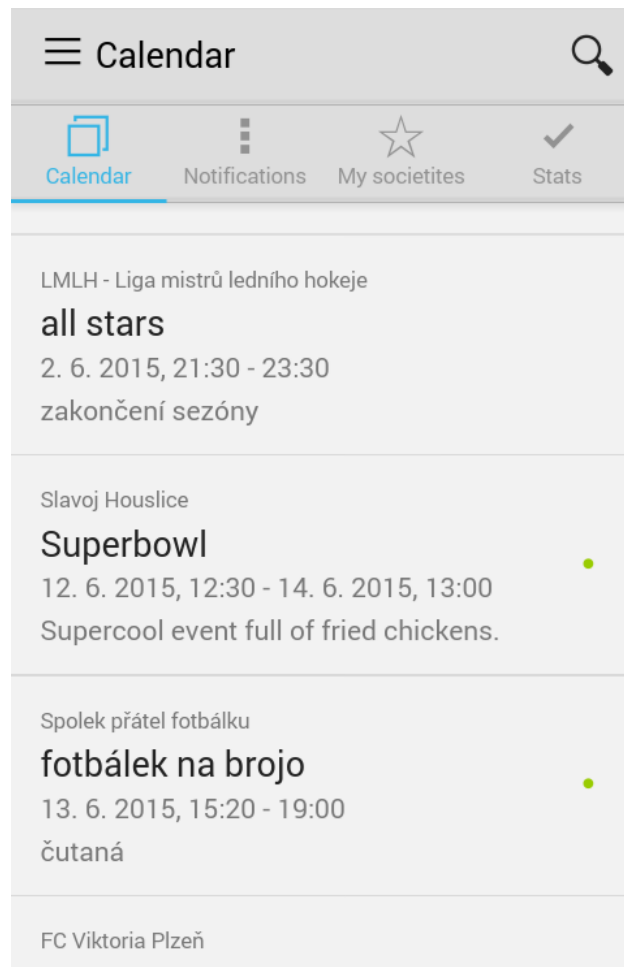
Calendar

Calendar
Notifications
My societites
Stats

LMLH - Liga mistrů ledního hokeje
all stars
2. 6. 2015, 21:30 - 23:30
zakončení sezóny

Slavoj Houslice
Superbowl
12. 6. 2015, 12:30 - 14. 6. 2015, 13:00
Supercool event full of fried chickens.

Spolek přátel fotbálku
fotbálek na brojo
13. 6. 2015, 15:20 - 19:00
čutaná

FC Viktoria Plzeň